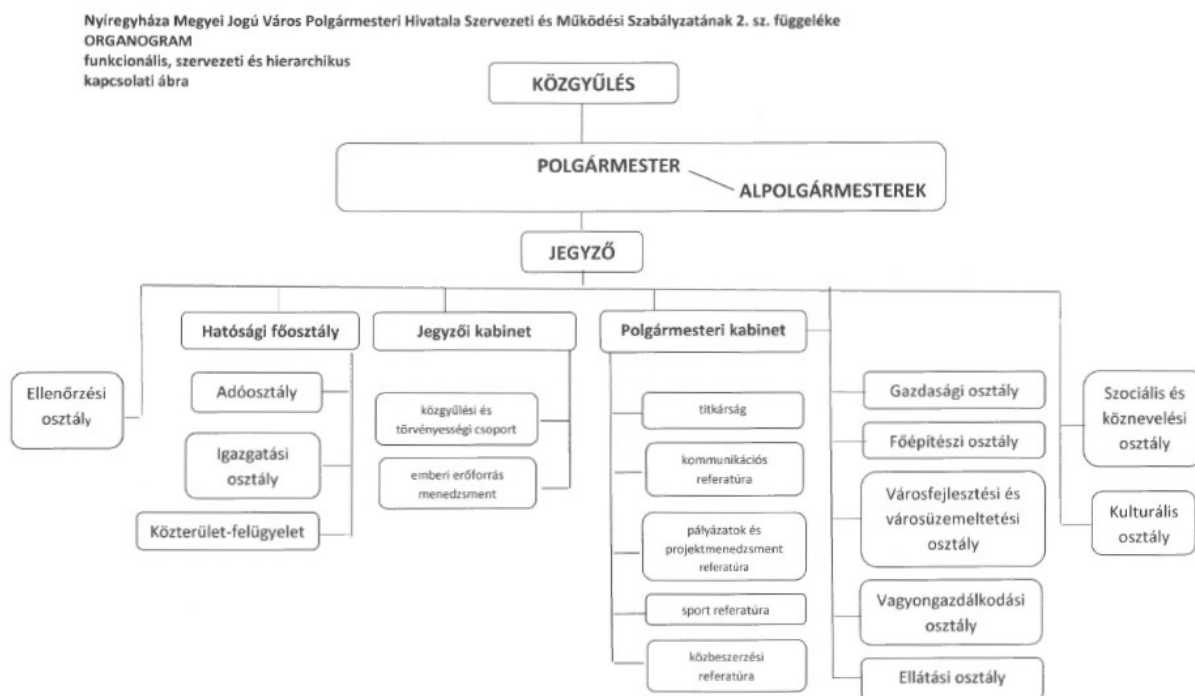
Nyíregyháza Megyei Jogú Város Polgármesteri Hivatala Szervezeti és Működési Szabályzatának 2. sz. függeléke
ORGANOGRAM
funkcionális, szervezeti és hierarchikus kapcsolati ábra

KÖZGYŰLÉS

POLGÁRMESTER
ALPOLGÁRMESTEREK

JEGYZŐ

Ellenőrzési osztály

Hatósági főosztály
Adóosztály
Igazgatási osztály
Közterület-felügyelet

Jegyzői kabinet
közgyűlési és törvényességi csoport
emberi erőforrás menedzsment

Polgármesteri kabinet
titkárság
kommunikációs referatúra
pályázatok és projektmenedzsment referatúra
sport referatúra
közbeszerzési referatúra

Gazdasági osztály
Főépítészi osztály
Városfejlesztési és városüzemeltetési osztály
Vagyongazdálkodási osztály
Ellátási osztály

Szociális és köznevelési osztály
Kulturális osztály